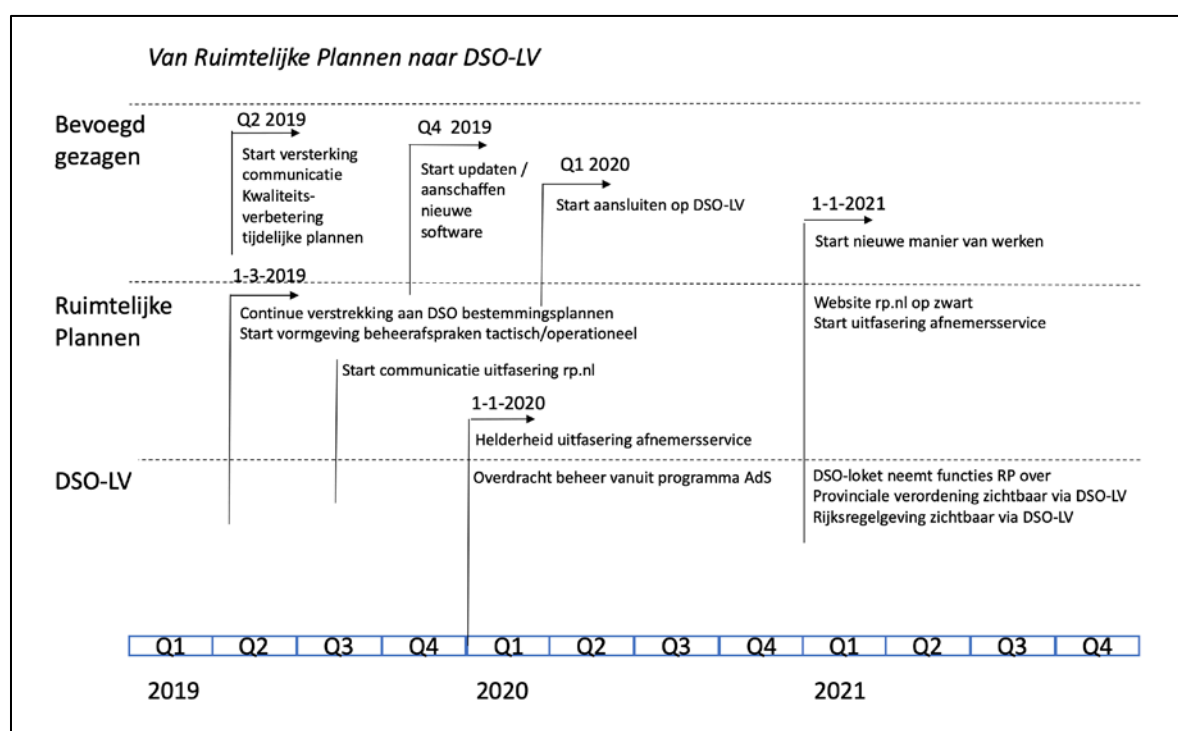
Van Ruimtelijke Plannen naar DSO-LV

Bevoegd gezagen

Q2 2019
Start versterking communicatie Kwaliteitsverbetering tijdelijke plannen

Q4 2019
Start updaten / aanschaffen nieuwe software

Q1 2020
Start aansluiten op DSO-LV

1-1-2021
Start nieuwe manier van werken

Ruimtelijke Plannen

1-3-2019
Continue verstrekking aan DSO bestemmingsplannen
Start vormgeving beheerafspraken tactisch/operationeel

Start communicatie uitfasering rp.nl

Website rp.nl op zwart
Start uitfasering afnemersservice

1-1-2020
Helderheid uitfasering afnemersservice

DSO-LV

Overdracht beheer vanuit programma AdS

DSO-loket neemt functies RP over
Provinciale verordening zichtbaar via DSO-LV
Rijksregelgeving zichtbaar via DSO-LV

| Q1 | Q2 | Q3 | Q4 | Q1 | Q2 | Q3 | Q4 | Q1 | Q2 | Q3 | Q4 |
|---|---|---|---|---|---|---|---|---|---|---|---|

2019 2020 2021